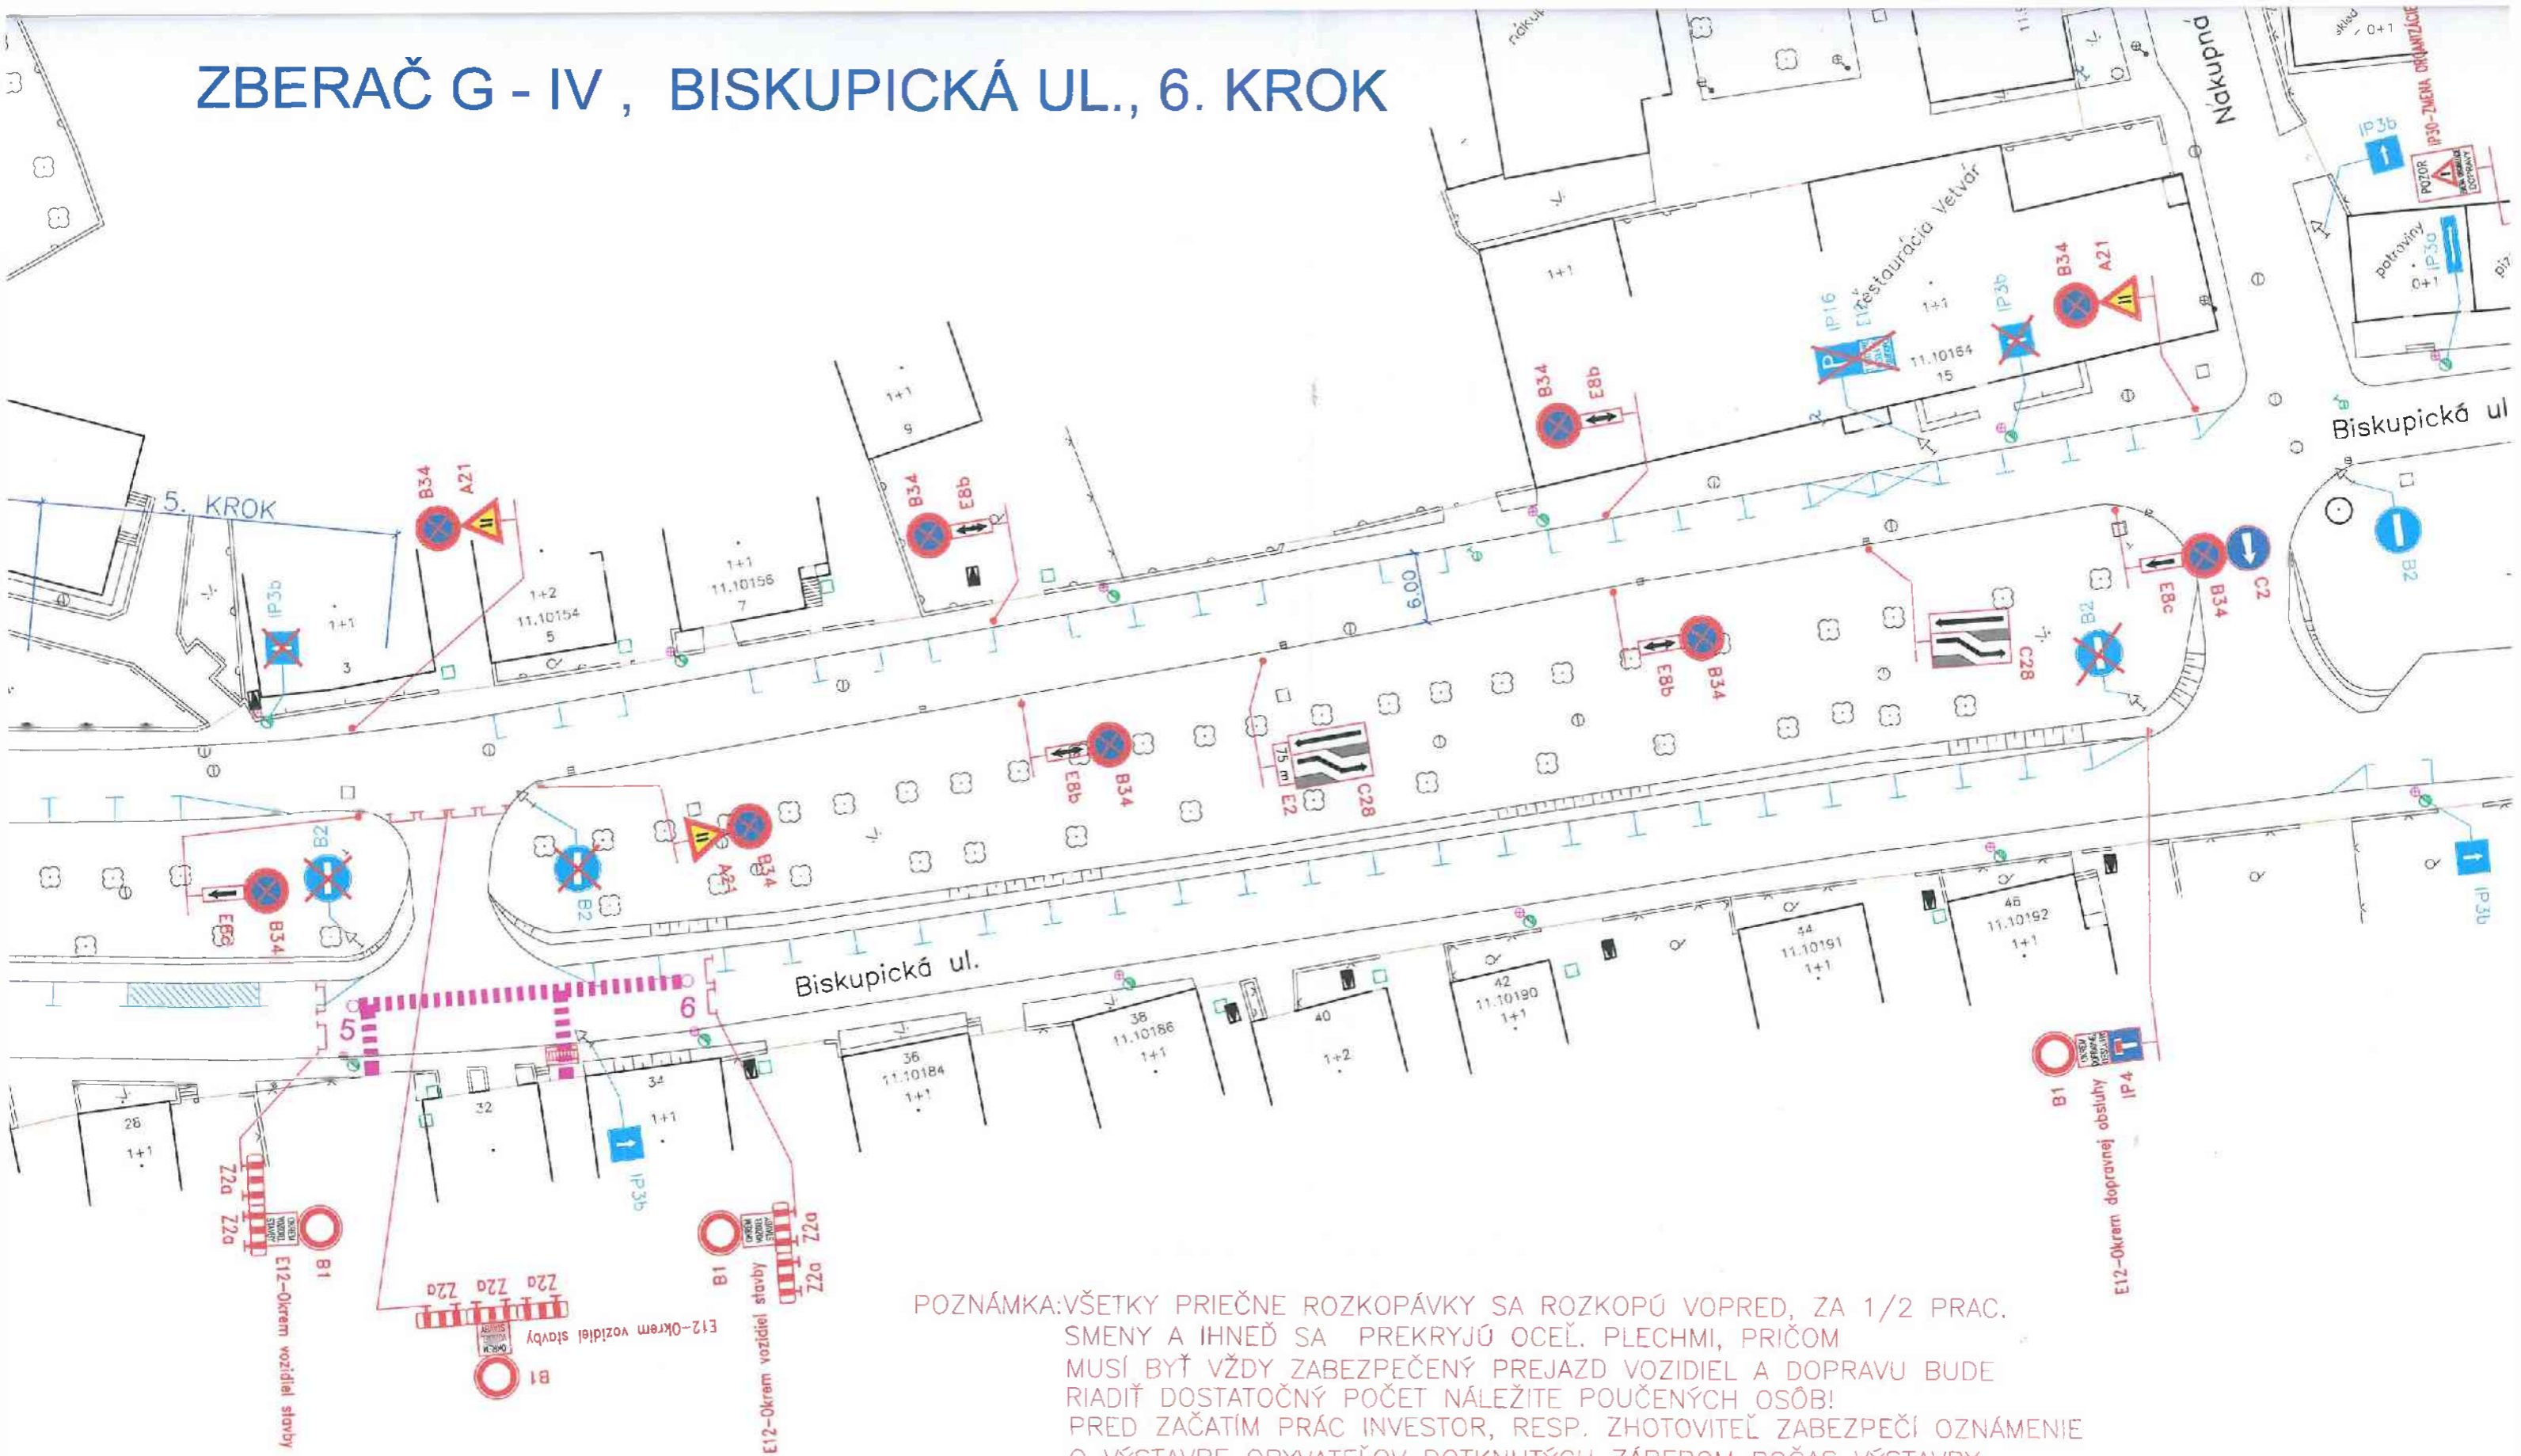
ZBERAČ G - IV , BISKUPICKÁ UL., 6. KROK

Nákupná

IP30-ZMENA ORGANIZÁCIE

IP3b

POZOR

potraviny 0+1

IP3a

Reštaurácia Vetvár

IP16

E12

1+1

11.10164

15

IP3b

B34

A21

B34

E8b

Biskupická ul

5. KROK

B34

A21

B34

E8b

1+1

9

1+1

11.10156

7

1+2

11.10154

5

IP3b

1+1

3

6,00

B34

C2

E8c

B2

B34

E8b

C28

B2

B34

E8b

E2

75 m

C28

B2

B34

E8c

B2

A21

B34

Biskupická ul.

5

6

28

1+1

32

34

1+1

IP3b

36

11.10184

1+1

38

11.10186

1+1

40

1+2

42

11.10190

1+1

44

11.10191

1+1

46

11.10192

1+1

IP3b

B1

IP4

E12-Okrem dopravnej obsluhy

Z2a

Z2a

B1

E12-Okrem vozidiel stavby

Z2a Z2a Z2a

E12-Okrem vozidiel stavby

B1

B1

E12-Okrem vozidiel stavby

Z2a

Z2a

POZNÁMKA:VŠETKY PRIEČNE ROZKOPÁVKY SA ROZKOPÚ VOPRED, ZA 1/2 PRAC. SMENY A IHNEĎ SA PREKRYJÚ OCEĽ. PLECHMI, PRIČOM MUSÍ BYŤ VŽDY ZABEZPEČENÝ PREJAZD VOZIDIEL A DOPRAVU BUDE RIADIŤ DOSTATOČNÝ POČET NÁLEŽITE POUČENÝCH OSÔB!
PRED ZAČATÍM PRÁC INVESTOR, RESP. ZHOTOVITEĽ ZABEZPEČÍ OZNÁMENIE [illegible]